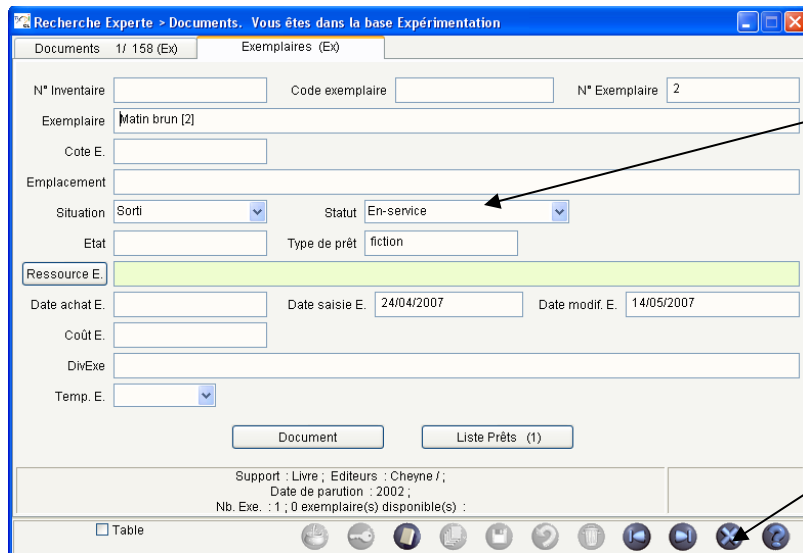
Recherche Experte > Documents. Vous êtes dans la base Expérimentation

Documents 1/ 158 (Ex)

Exemplaires (Ex)

N° Inventaire

Code exemplaire

N° Exemplaire 2

Exemplaire Matin brun [2]

Cote E.

Emplacement

Situation Sorti

Statut En-service

Etat

Type de prêt fiction

Ressource E.

Date achat E.

Date saisie E. 24/04/2007

Date modif. E. 14/05/2007

Coût E.

DivExe

Temp. E.

Document

Liste Prêts (1)

Support : Livre ; Editeurs : Cheyne / ;
Date de parution : 2002 ;
Nb. Exe. : 1 ; 0 exemplaire(s) disponible(s) :

Table